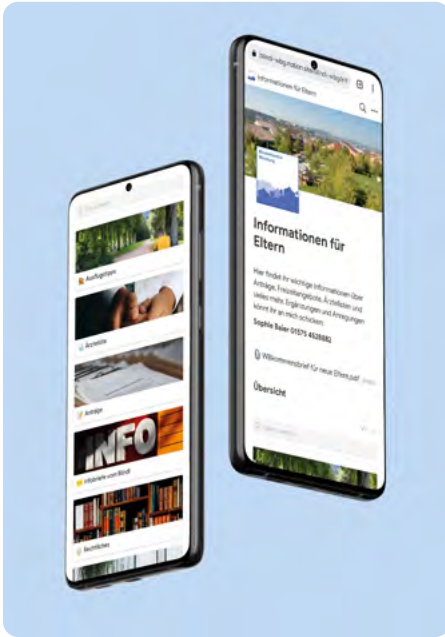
Ausflugstipps

Ärztliste

Anträge

INFO

Infobriefe vom Bündi

Rechtliches

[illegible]

Informationen für Eltern

Informationen für Eltern

Hier findet ihr wichtige Informationen über Anträge, Freizeitangebote, Ärztelisten und vieles mehr. Ergänzungen und Anregungen könnt ihr an mich schicken.

Sophie Baier 01575 4528882

Willkommensbrief für neue Eltern.pdf

Übersicht